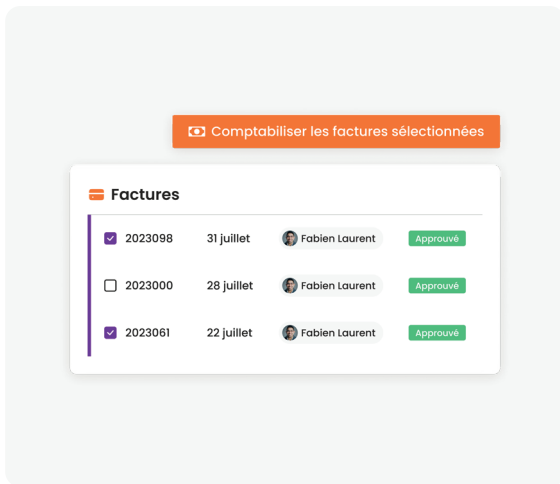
Comptabiliser les factures sélectionnées

Factures

| | | | |
|---|---|---|---|
| 2023098 | 31 juillet | Fabien Laurent | Approuvé |
| 2023000 | 28 juillet | Fabien Laurent | Approuvé |
| 2023061 | 22 juillet | Fabien Laurent | Approuvé |